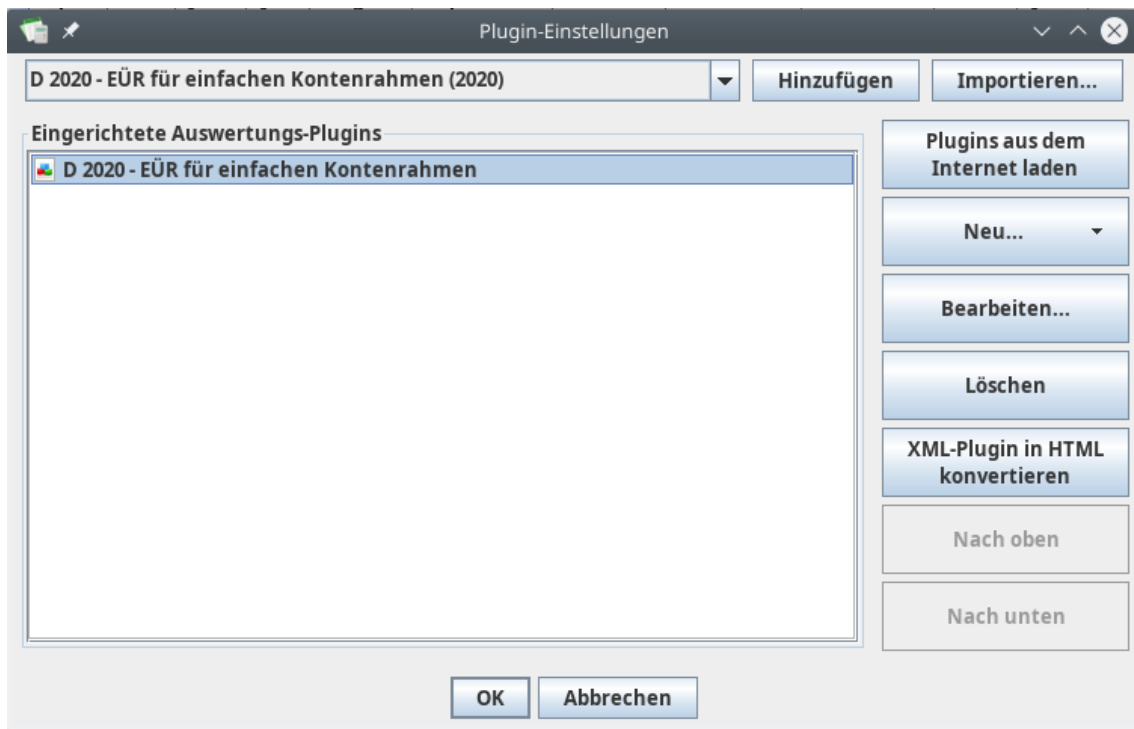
Plugin-Einstellungen

D 2020 - EÜR für einfachen Kontenrahmen (2020)

Hinzufügen

Importieren...

Eingerichtete Auswertungs-Plugins

D 2020 - EÜR für einfachen Kontenrahmen

Plugins aus dem Internet laden

Neu...

Bearbeiten...

Löschen

XML-Plugin in HTML konvertieren

Nach oben

Nach unten

OK

Abbrechen